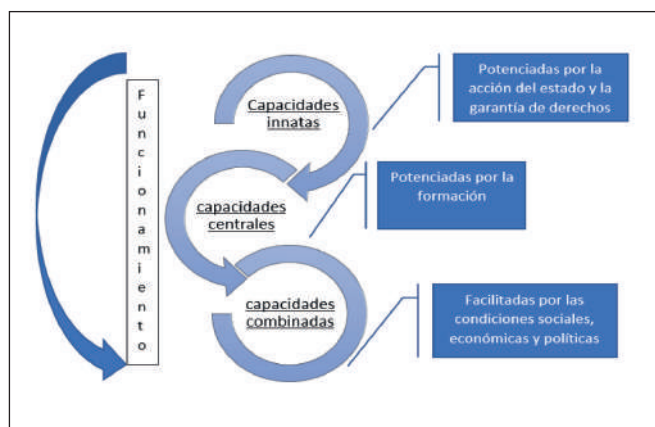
Funcionamiento

Capacidades innatas

Potenciadas por la acción del estado y la garantía de derechos

capacidades centrales

Potenciadas por la formación

capacidades combinadas

Facilitadas por las condiciones sociales, económicas y políticas